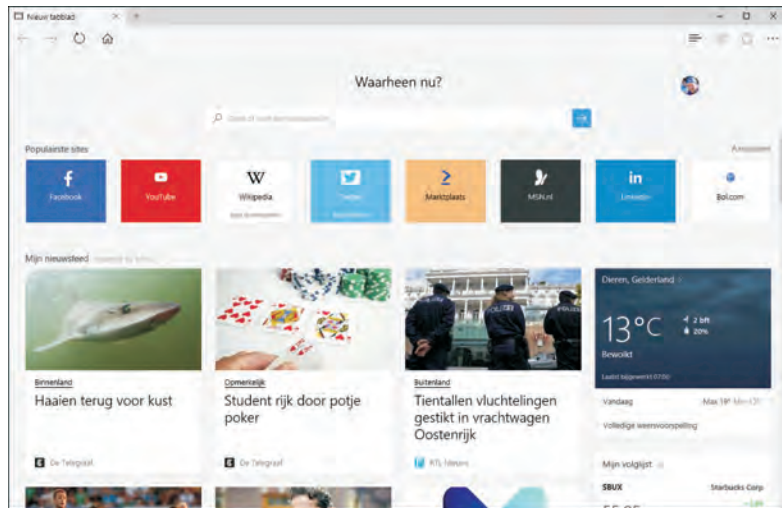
Nieuw tabblad

Waarheen nu?

Zoek of voer een webadres in

Populairste sites

Aanpassen

Facebook

YouTube

Wikipedia

Twitter

Marktplaats

MSN.nl

LinkedIn

Bol.com

Mijn nieuwsfeed

Binnenland

Haaien terug voor kust

De Telegraaf

Opmerkelijk

Student rijk door potje poker

De Telegraaf

Buitenland

Tientallen vluchtelingen gestikt in vrachtwagen Oostenrijk

RTL Nieuws

Dieren, Gelderland

13°C

2 bft

20%

Bewolkt

Laatst bijgewerkt 07:00

Vandaag

Max 19° Min 13°

Volledige weersvoorspelling

Mijn volglijst

SBUX

Starbucks Corp.